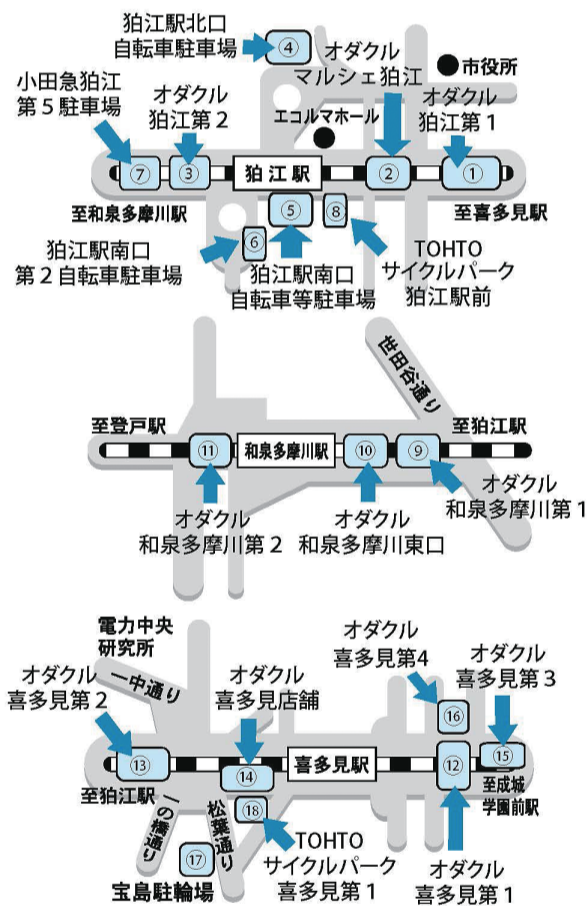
狛江駅北口
自転車駐車場
④
オダクル
マルシェ狛江
市役所
小田急狛江
第５駐車場
オダクル
狛江第２
エコルマホール
オダクル
狛江第１
⑦
③
狛江駅
②
①
至和泉多摩川駅
⑤
⑧
至喜多見駅
⑥
狛江駅南口
第２自転車駐車場
狛江駅南口
自転車等駐車場
TOHTO
サイクルパーク
狛江駅前

世田谷通り
至登戸駅
至狛江駅
⑪
和泉多摩川駅
⑩
⑨
オダクル
和泉多摩川第１
オダクル
和泉多摩川第２
オダクル
和泉多摩川東口

電力中央
研究所
オダクル
喜多見第4
一中通り
オダクル
喜多見第３
オダクル
喜多見第２
オダクル
喜多見店舗
⑯
⑮
⑬
⑭
喜多見駅
⑫
至成城
学園前駅
至狛江駅
一の橋通り
松葉通り
⑱
TOHTO
サイクルパーク
喜多見第１
⑰
オダクル
喜多見第１
宝島駐輪場